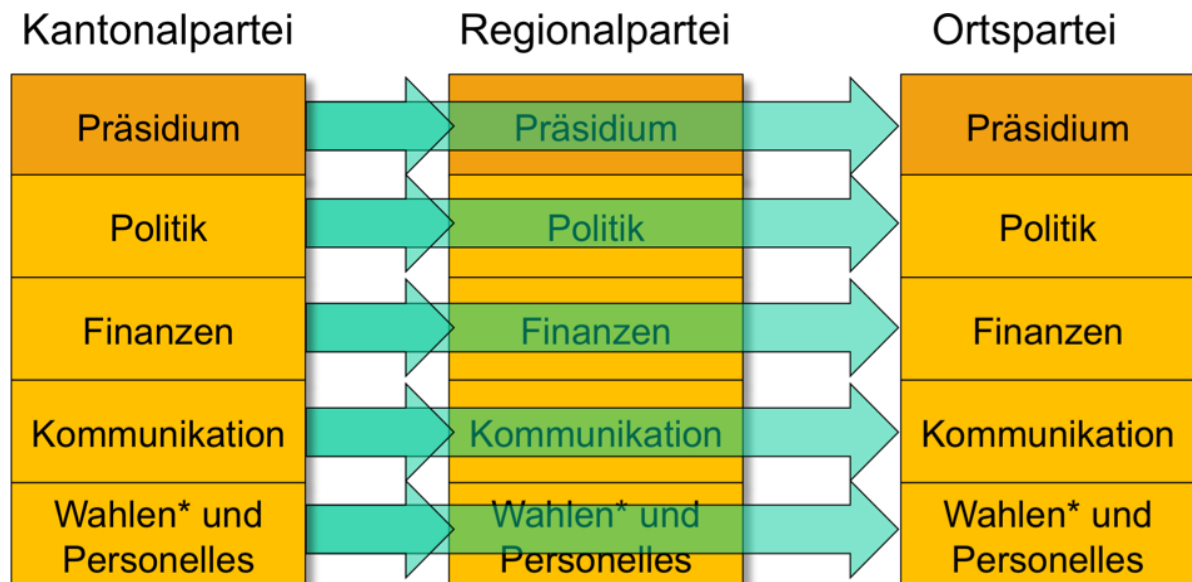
Kantonalpartei

Präsidium

Politik

Finanzen

Kommunikation

Wahlen* und Personelles

Regionalpartei

Präsidium

Politik

Finanzen

Kommunikation

Wahlen* und Personelles

Ortspartei

Präsidium

Politik

Finanzen

Kommunikation

Wahlen* und Personelles